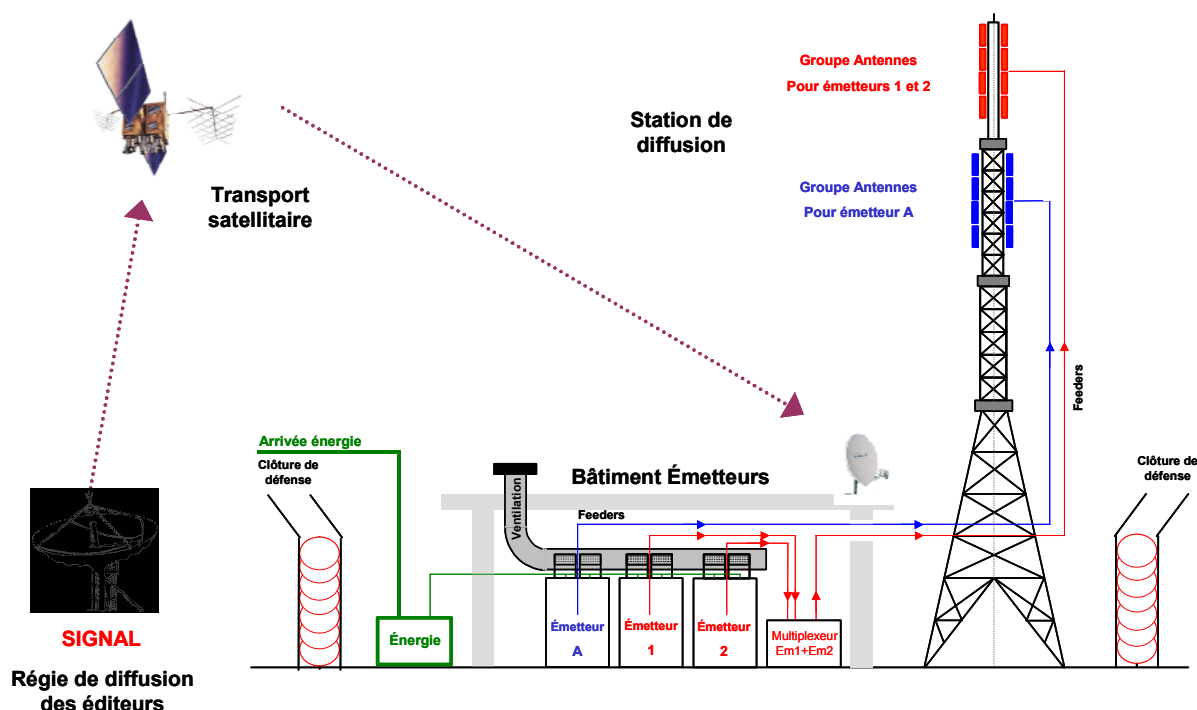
Transport satellitaire

Station de diffusion

Groupe Antennes
Pour émetteurs 1 et 2

Groupe Antennes
Pour émetteur A

Feeders

Arrivée énergie

Clôture de défense

Clôture de défense

Bâtiment Émetteurs

Ventilation

Feeders

Énergie

Émetteur A

Émetteur 1

Émetteur 2

Multiplexeur Em1+Em2

SIGNAL

Régie de diffusion des éditeurs